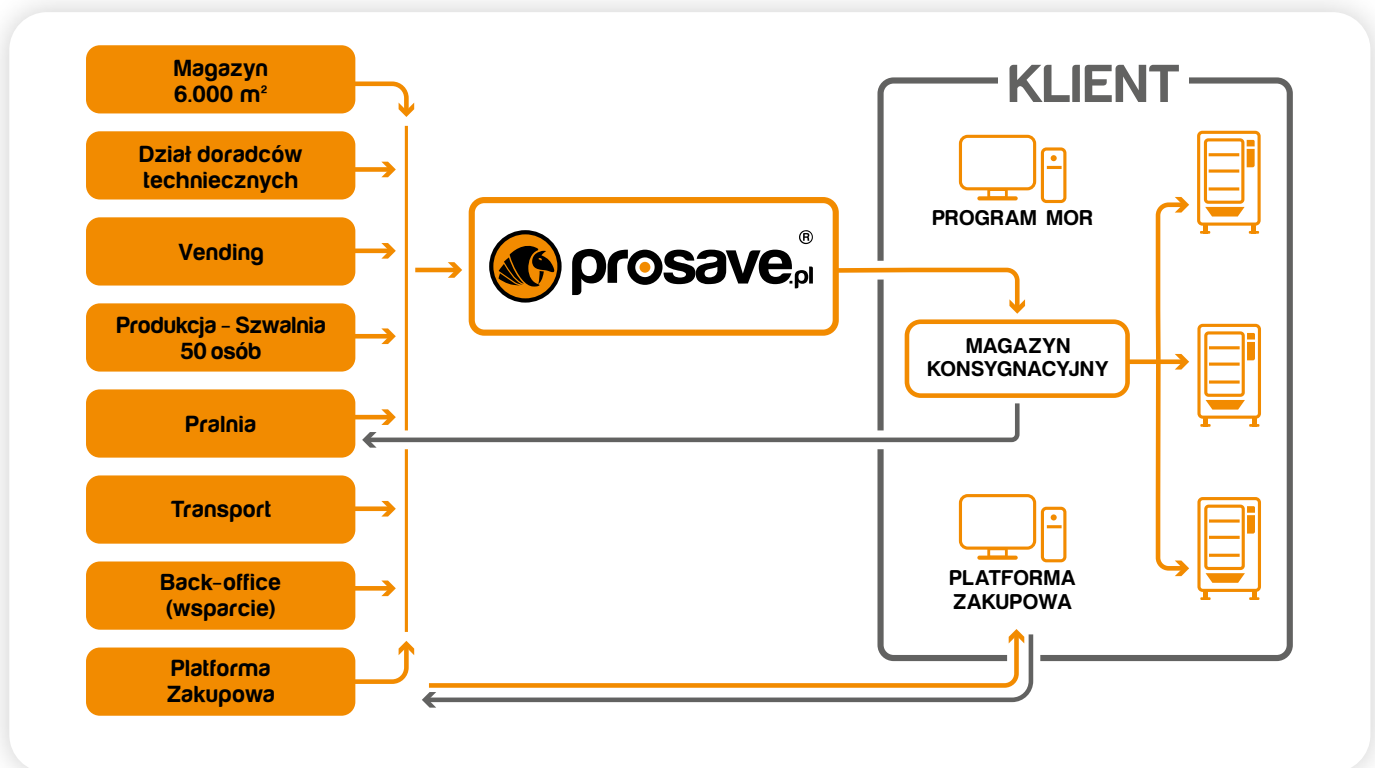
Magazyn
6.000 m²

Dział doradców technieccznych

Vending

Produkcja - Szwalnia
50 osób

Pralnia

Transport

Back-office
(wsparcie)

Platforma
Zakupowa

prosave.pl ®

KLIENT

PROGRAM MOR

MAGAZYN
KONSYGNACYJNY

PLATFORMA
ZAKUPOWA